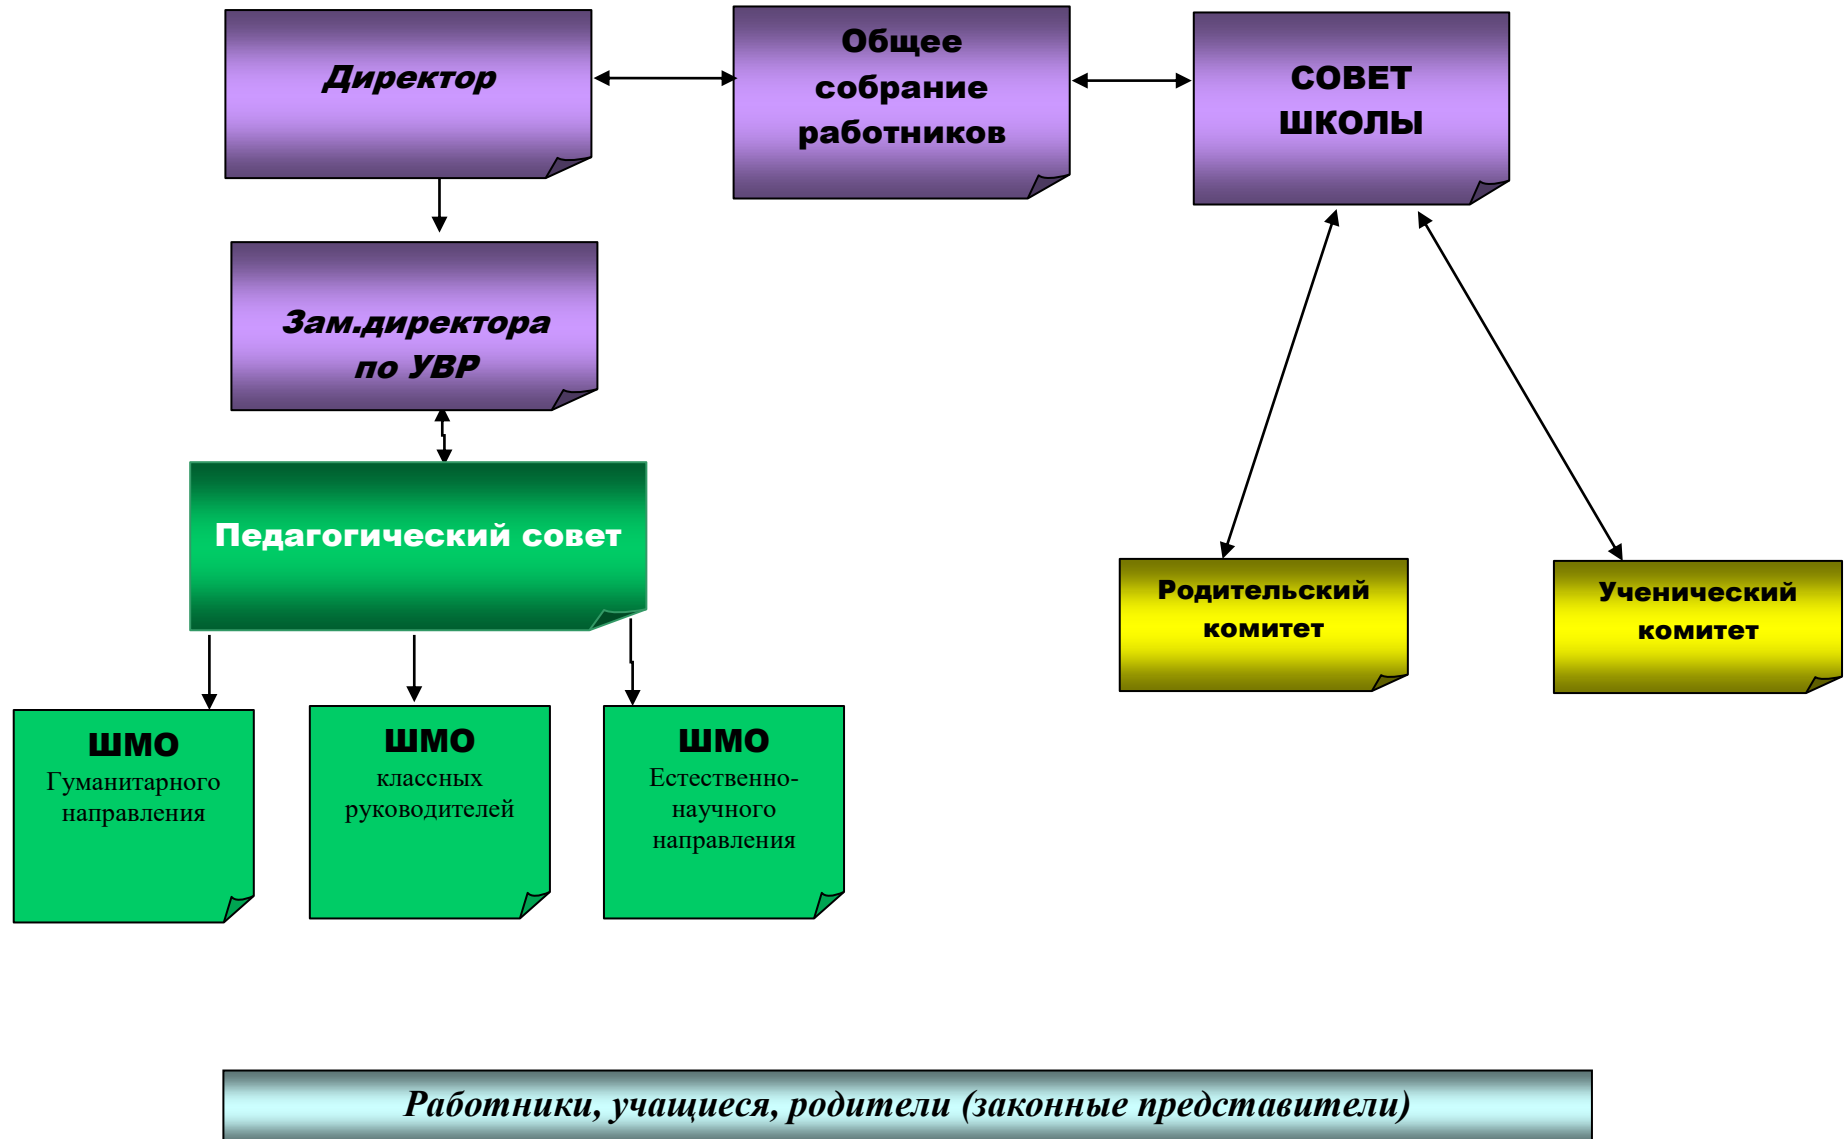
Директор

Общее собрание работников

СОВЕТ ШКОЛЫ

Зам.директора по УВР

Педагогический совет

Родительский комитет

Ученический комитет

ШМО Гуманитарного направления

ШМО классных руководителей

ШМО Естественно-научного направления

Работники, учащиеся, родители (законные представители)